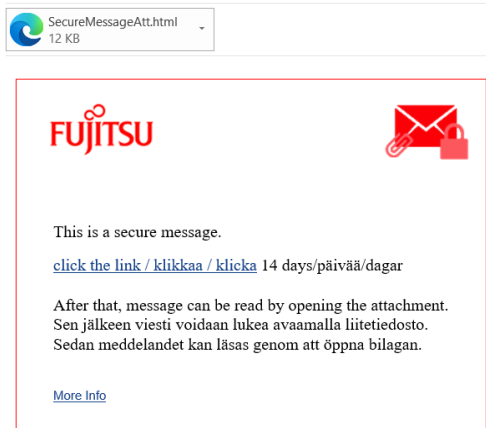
SecureMessageAtt.html
12 KB

FUJITSU

This is a secure message.

click the link / klikkaa / klicka 14 days/päivää/dagar

After that, message can be read by opening the attachment.
Sen jälkeen viesti voidaan lukea avaamalla liitetiedosto.
Sedan meddelandet kan läsas genom att öppna bilagan.

More Info